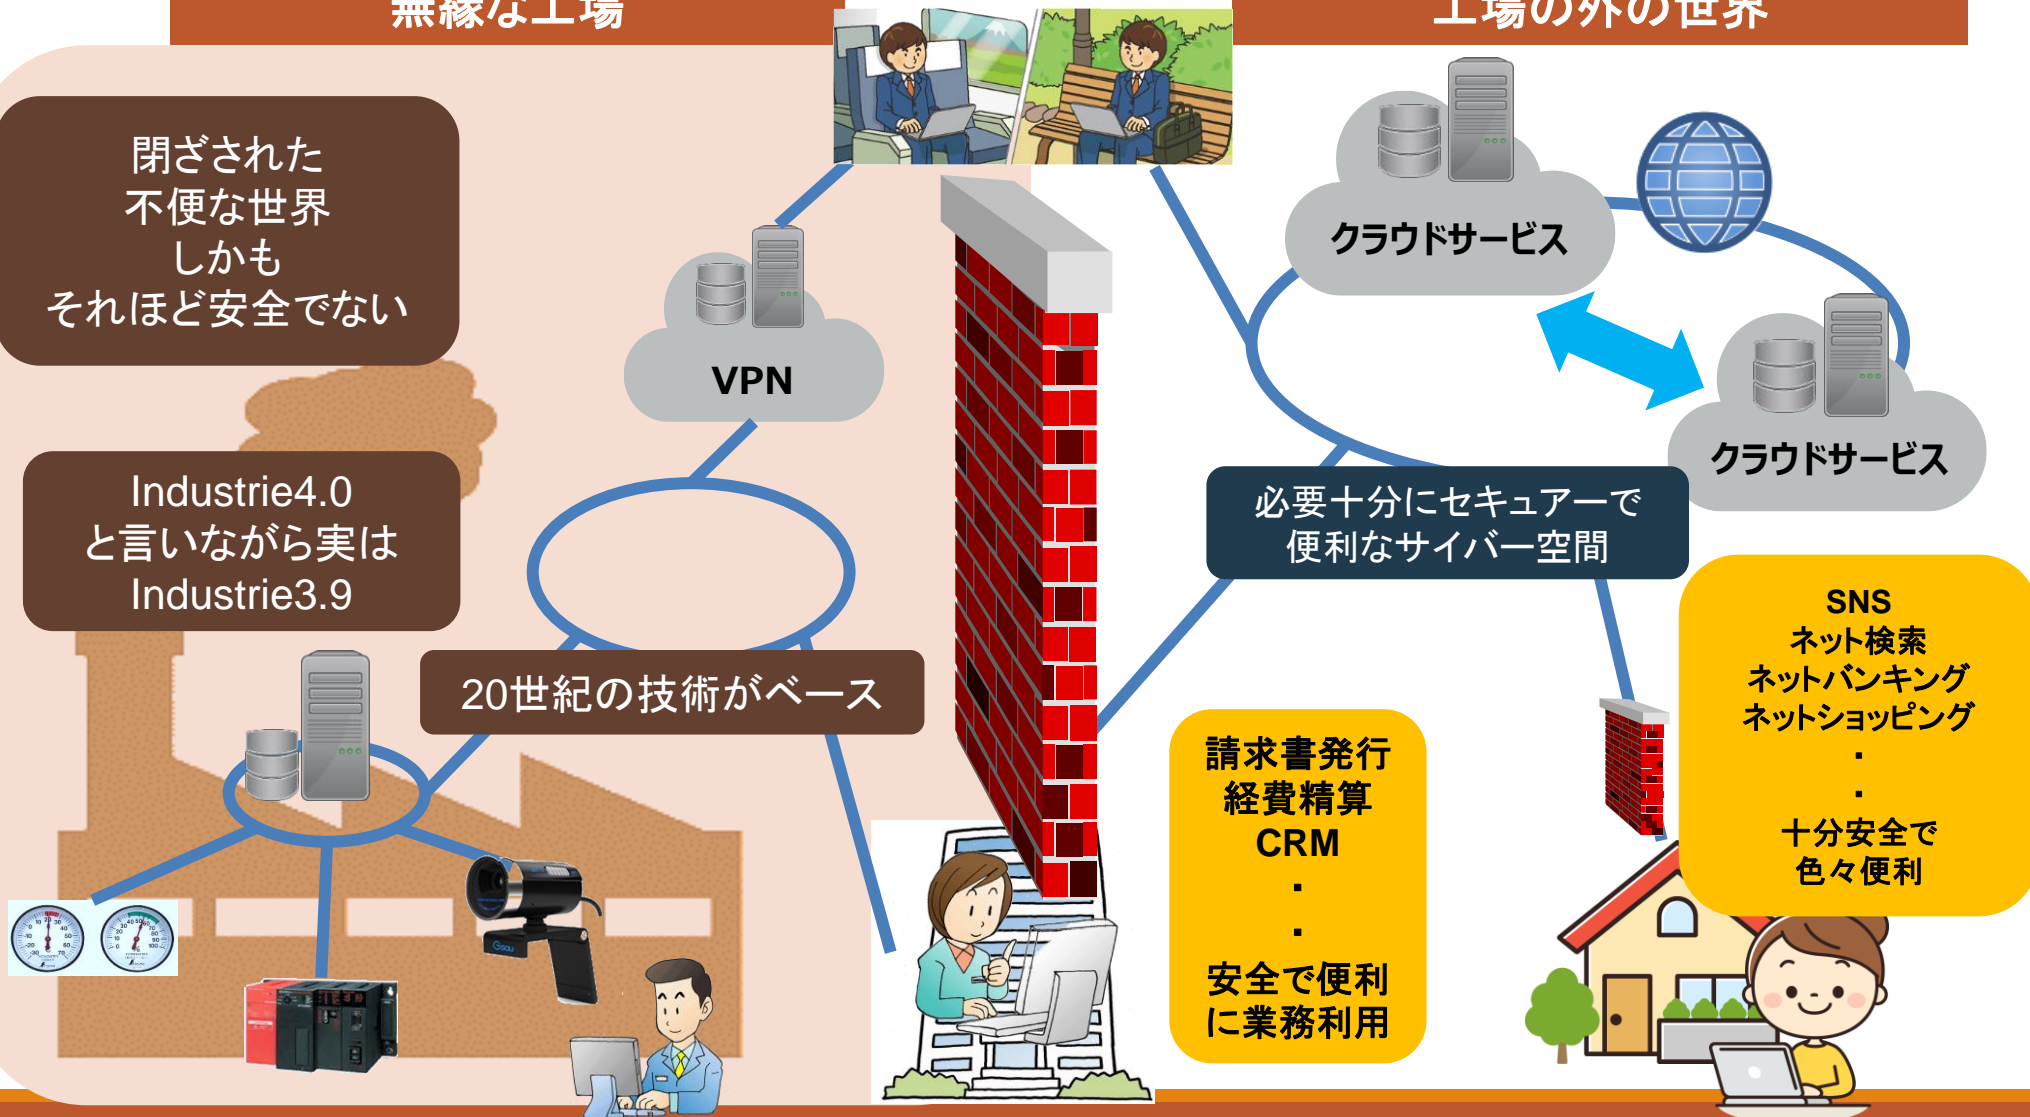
無縁な工場

工場の外の世界

閉ざされた
不便な世界
しかも
それほど安全でない

VPN

クラウドサービス

クラウドサービス

Industrie4.0
と言いながら実は
Industrie3.9

20世紀の技術がベース

必要十分にセキュアーで
便利なサイバー空間

SNS
ネット検索
ネットバンキング
ネットショッピング
・
・
十分安全で
色々便利

請求書発行
経費精算
CRM
・
・
安全で便利
に業務利用